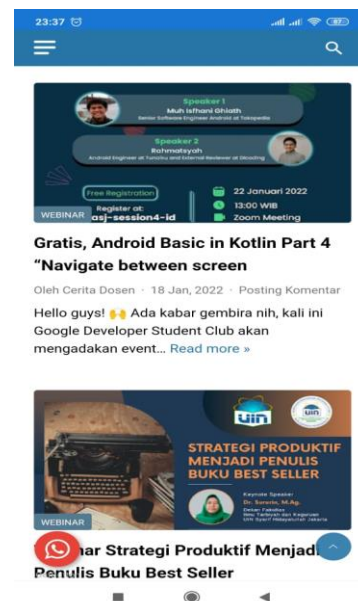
23:37

Speaker 1
Muh Isfhani Ghiath
Senior Software Engineer Android at Tokopedia

Speaker 2
Rahmatsyah
Android Engineer at Tunaiku and External Reviewer at Dicoding

Free Registration
Register at:
asj-session4-id

22 Januari 2022
13:00 WIB
Zoom Meeting

WEBINAR

Gratis, Android Basic in Kotlin Part 4 “Navigate between screen

Oleh Cerita Dosen · 18 Jan, 2022 · Posting Komentar

Hello guys! 🙌 Ada kabar gembira nih, kali ini Google Developer Student Club akan mengadakan event... Read more »

UIN

STRATEGI PRODUKTIF MENJADI PENULIS BUKU BEST SELLER

Keynote Speaker
Dr. Sururin, M.Ag.
Dekan Fakultas Ilmu Tarbiyah dan Keguruan UIN Syarif Hidayatullah Jakarta

WEBINAR

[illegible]nar Strategi Produktif Menjad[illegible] Penulis Buku Best Seller